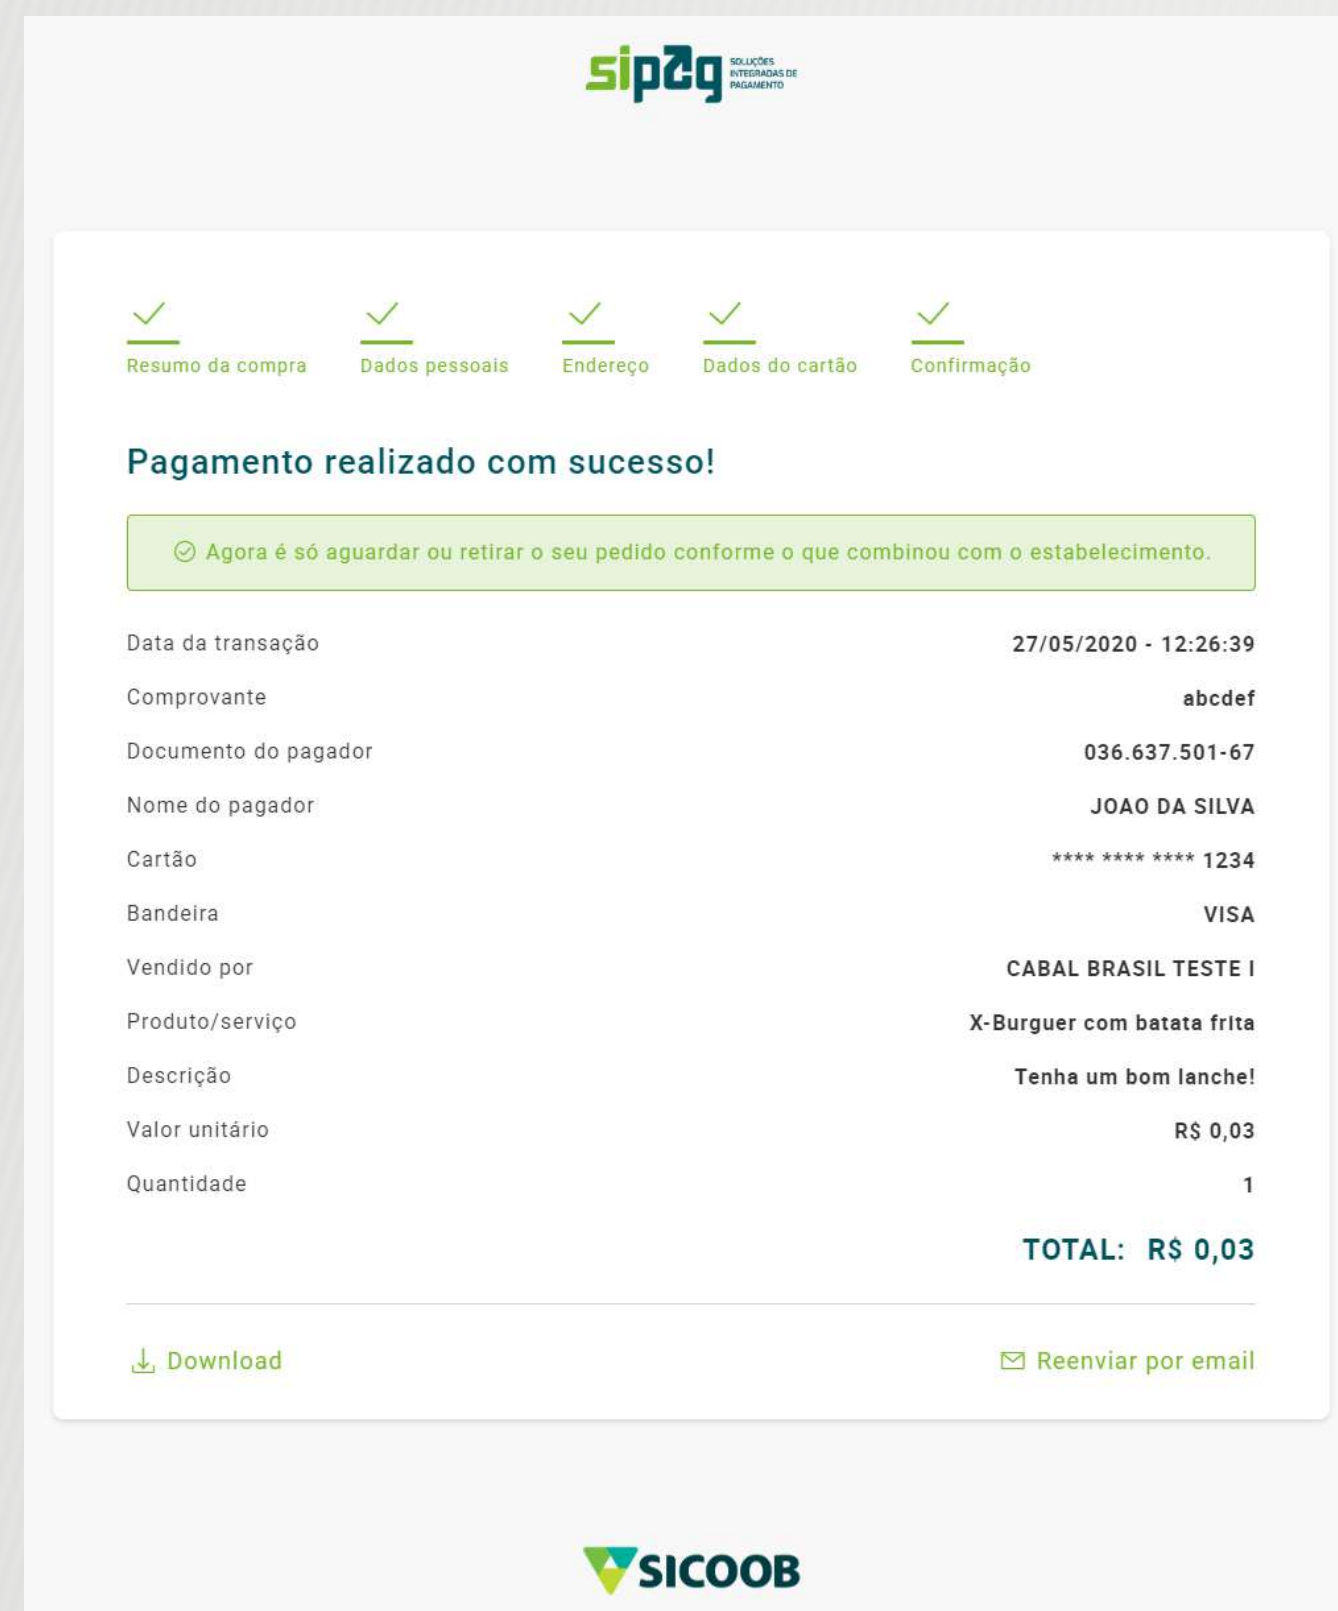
sipag SOLUÇÕES INTEGRADAS DE PAGAMENTO

Resumo da compra
Dados pessoais
Endereço
Dados do cartão
Confirmação

Pagamento realizado com sucesso!

Agora é só aguardar ou retirar o seu pedido conforme o que combinou com o estabelecimento.

| | |
|---|---|
| Data da transação | 27/05/2020 - 12:26:39 |
| Comprovante | abcdef |
| Documento do pagador | 036.637.501-67 |
| Nome do pagador | JOAO DA SILVA |
| Cartão | **** **** **** 1234 |
| Bandeira | VISA |
| Vendido por | CABAL BRASIL TESTE I |
| Produto/serviço | X-Burguer com batata frita |
| Descrição | Tenha um bom lanche! |
| Valor unitário | R$ 0,03 |
| Quantidade | 1 |

TOTAL: R$ 0,03

Download
Reenviar por email

SICOOB